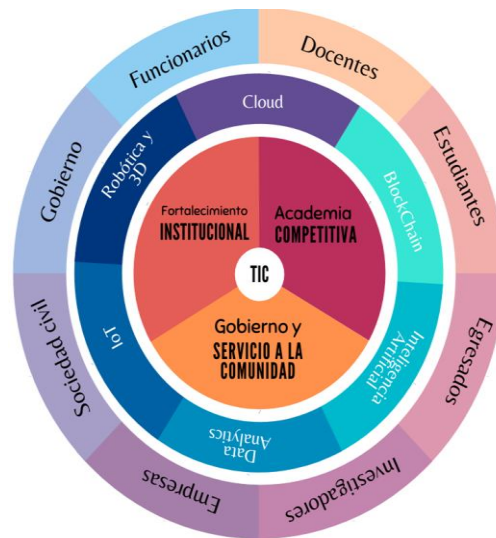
Funcionarios
Docentes
Estudiantes
Egresados
Investigadores
Empresas
Sociedad civil
Gobierno

Cloud
BlockChain
Inteligencia Artificial
Data Analytics
IoT
Robótica y 3D

Fortalecimiento INSTITUCIONAL
Academia COMPETITIVA
TIC
Gobierno y SERVICIO A LA COMUNIDAD